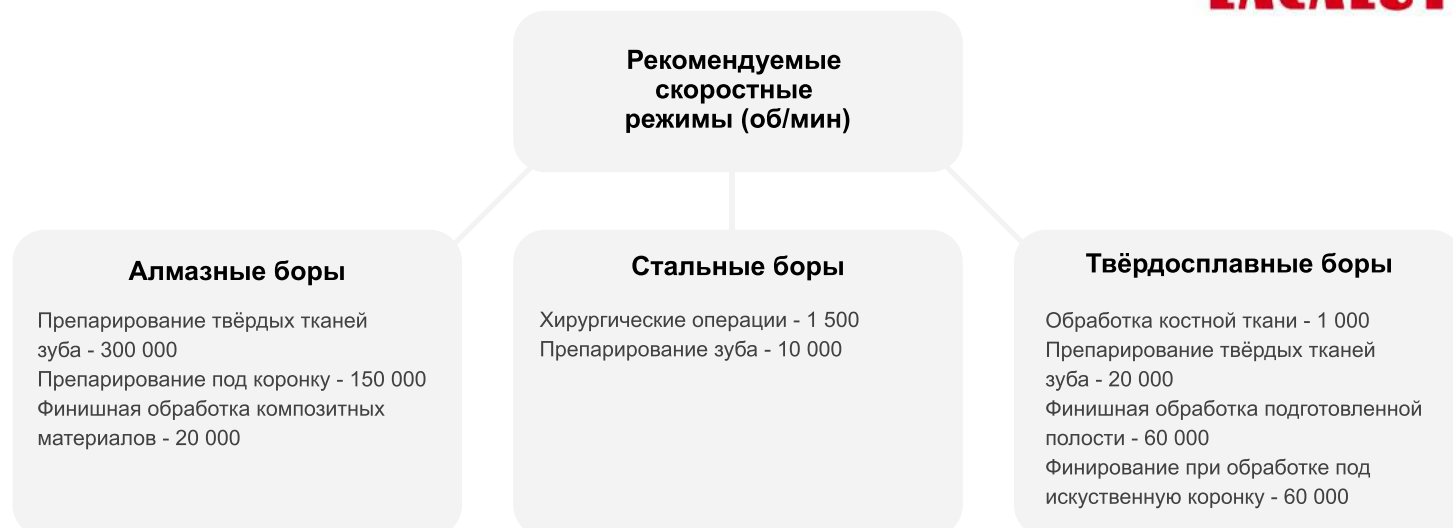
Рекомендуемые скоростные режимы (об/мин)

Алмазные боры

Препарирование твёрдых тканей зуба - 300 000
Препарирование под коронку - 150 000
Финишная обработка композитных материалов - 20 000

Стальные боры

Хирургические операции - 1 500
Препарирование зуба - 10 000

Твёрдосплавные боры

Обработка костной ткани - 1 000
Препарирование твёрдых тканей зуба - 20 000
Финишная обработка подготовленной полости - 60 000
Финирование при обработке под искуственную коронку - 60 000